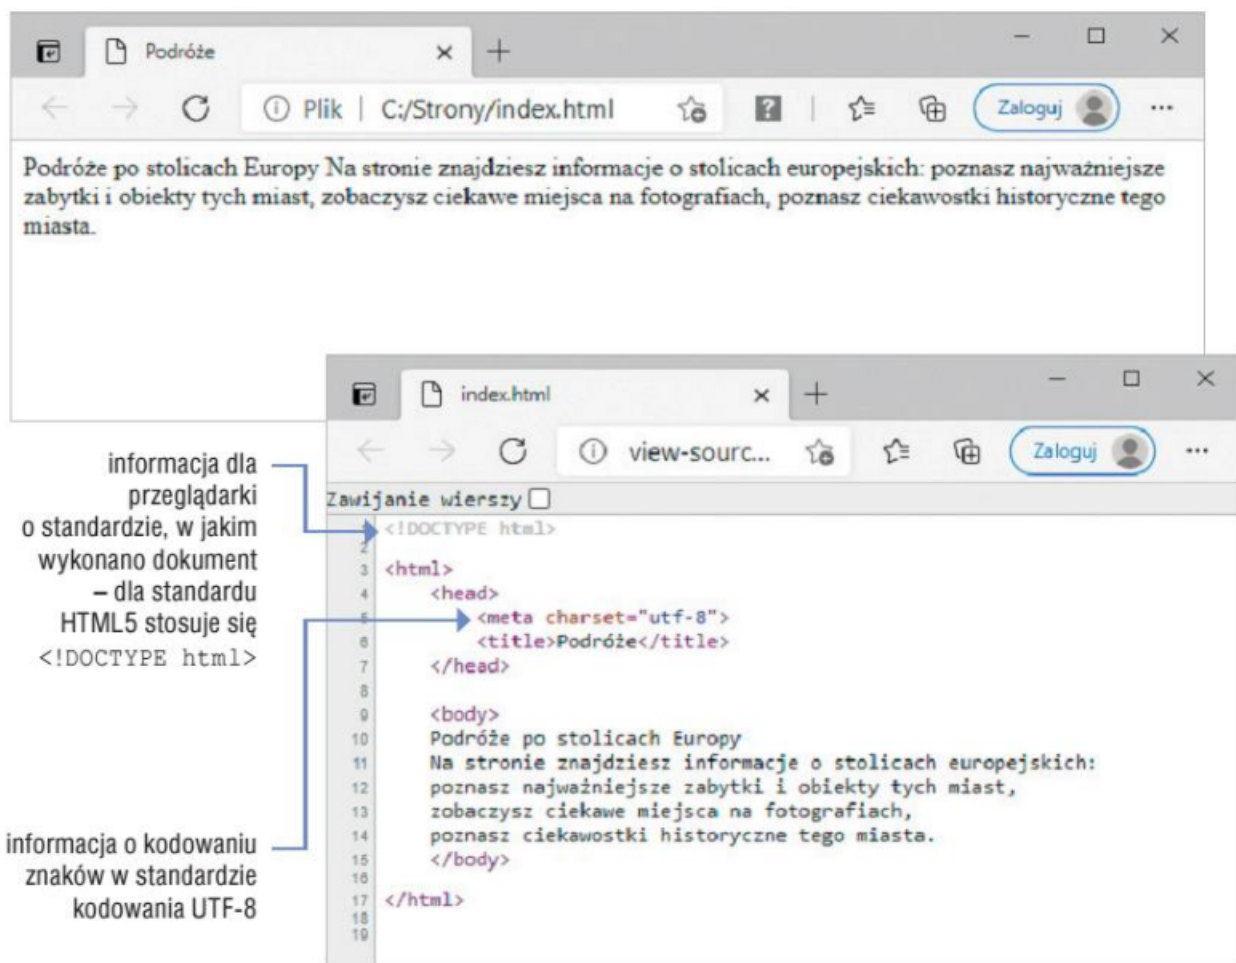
Podróże

Plik | C:/Strony/index.html

Zaloguj

Podróże po stolicach Europy Na stronie znajdziesz informacje o stolicach europejskich: poznasz najważniejsze zabytki i obiekty tych miast, zobaczysz ciekawe miejsca na fotografiach, poznasz ciekawostki historyczne tego miasta.

index.html

view-sourc...

Zaloguj

Zawijanie wierszy

1 <!DOCTYPE html>
2
3 <html>
4 <head>
5 <meta charset="utf-8">
6 <title>Podróże</title>
7 </head>
8
9 <body>
10 Podróże po stolicach Europy
11 Na stronie znajdziesz informacje o stolicach europejskich:
12 poznasz najważniejsze zabytki i obiekty tych miast,
13 zobaczysz ciekawe miejsca na fotografiach,
14 poznasz ciekawostki historyczne tego miasta.
15 </body>
16
17 </html>
18
19

informacja dla przeglądarki o standardzie, w jakim wykonano dokument – dla standardu HTML5 stosuje się <!DOCTYPE html>

informacja o kodowaniu znaków w standardzie kodowania UTF-8